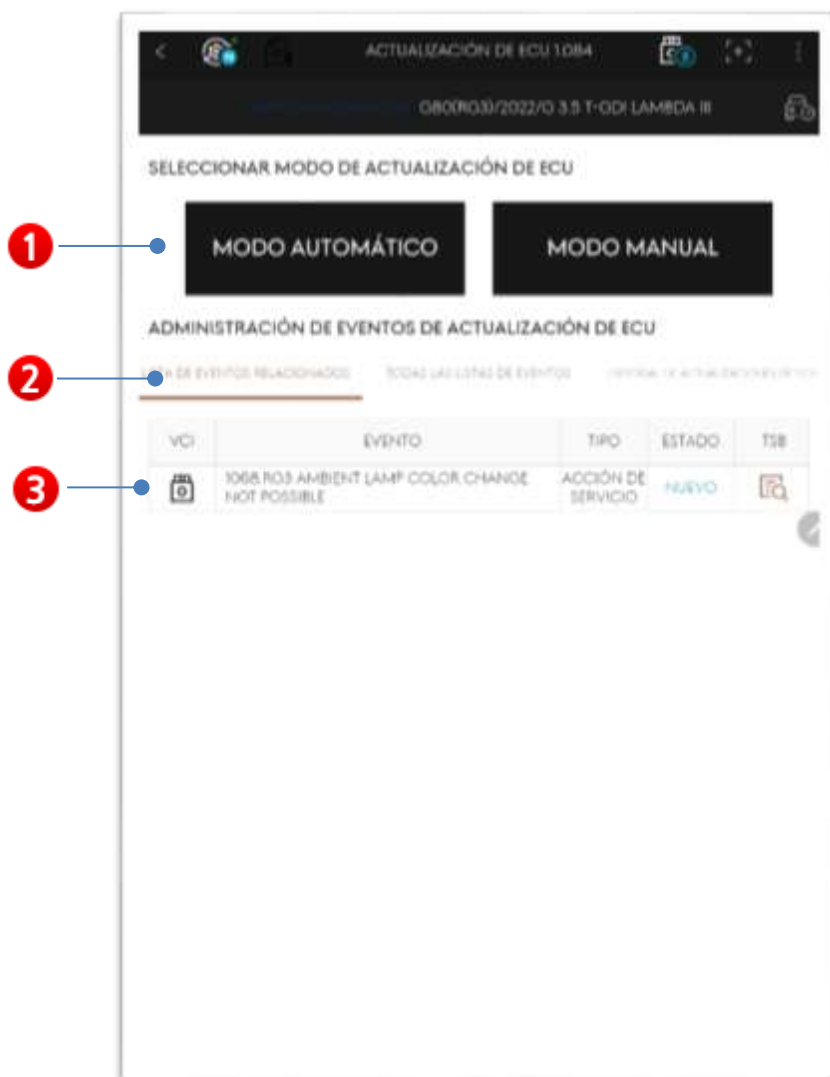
ACTUALIZACIÓN DE ECU 1.084

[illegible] G80(RG3)/2022/G 3.5 T-GDI LAMBDA III

SELECCIONAR MODO DE ACTUALIZACIÓN DE ECU

1

MODO AUTOMÁTICO

MODO MANUAL

ADMINISTRACIÓN DE EVENTOS DE ACTUALIZACIÓN DE ECU

2

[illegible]A DE EVENTOS RELACIONADOS

TODAS LAS LISTAS DE EVENTOS

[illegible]

| VCI | EVENTO | TIPO | ESTADO | TSB |
|---|---|---|---|---|
| | 1068 RG3 AMBIENT LAMP COLOR CHANGE NOT POSSIBLE | ACCIÓN DE SERVICIO | NUEVO | |

3